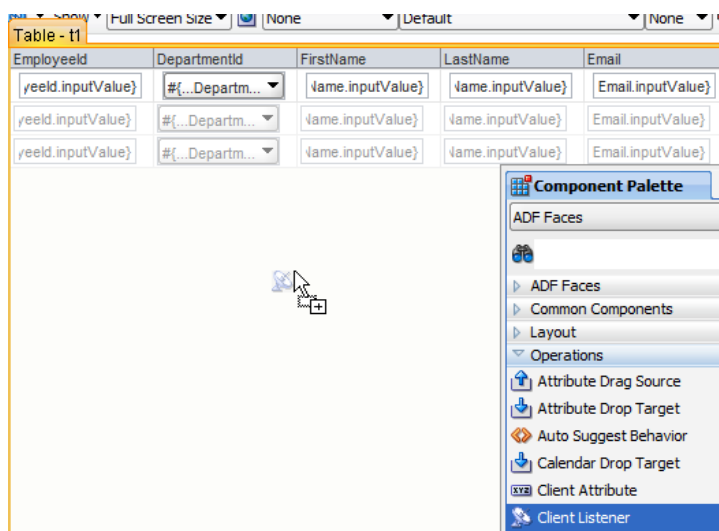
Show ▾ | Full Screen Size ▾ | None ▾ | Default ▾ | None ▾

Table - t1

| EmployeeId | DepartmentId | FirstName | LastName | Email |
|---|---|---|---|---|
| yeeId.inputValue} | #{...Departm... | Name.inputValue} | Name.inputValue} | Email.inputValue} |
| yeeId.inputValue} | #{...Departm... | Name.inputValue} | Name.inputValue} | Email.inputValue} |
| yeeId.inputValue} | #{...Departm... | Name.inputValue} | Name.inputValue} | Email.inputValue} |

Component Palette
ADF Faces
ADF Faces
Common Components
Layout
Operations
Attribute Drag Source
Attribute Drop Target
Auto Suggest Behavior
Calendar Drop Target
Client Attribute
Client Listener